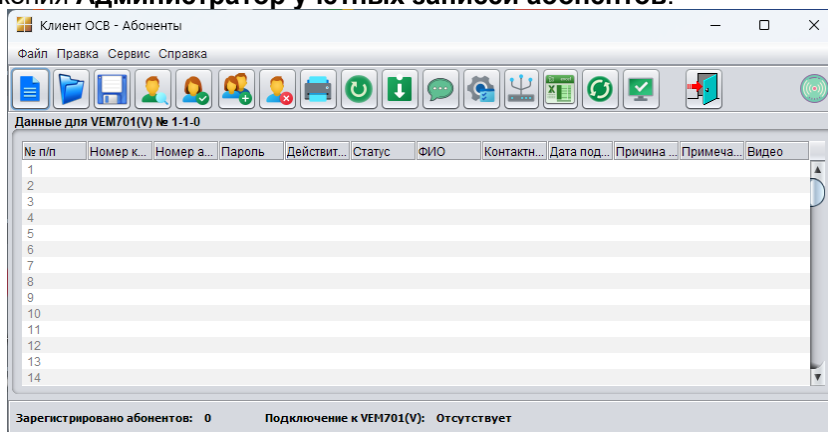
жения Администратор учетных записей абонентов.

Клиент ОСВ - Абоненты

Файл Правка Сервис Справка

Данные для VEM701(V) № 1-1-0

| № п/п | Номер к... | Номер а... | Пароль | Действит... | Статус | ФИО | Контактн... | Дата под... | Причина ... | Примеча... | Видео |
|---|---|---|---|---|---|---|---|---|---|---|---|
| 1 | | | | | | | | | | | |
| 2 | | | | | | | | | | | |
| 3 | | | | | | | | | | | |
| 4 | | | | | | | | | | | |
| 5 | | | | | | | | | | | |
| 6 | | | | | | | | | | | |
| 7 | | | | | | | | | | | |
| 8 | | | | | | | | | | | |
| 9 | | | | | | | | | | | |
| 10 | | | | | | | | | | | |
| 11 | | | | | | | | | | | |
| 12 | | | | | | | | | | | |
| 13 | | | | | | | | | | | |
| 14 | | | | | | | | | | | |

Зарегистрировано абонентов: 0 Подключение к VEM701(V): Отсутствует